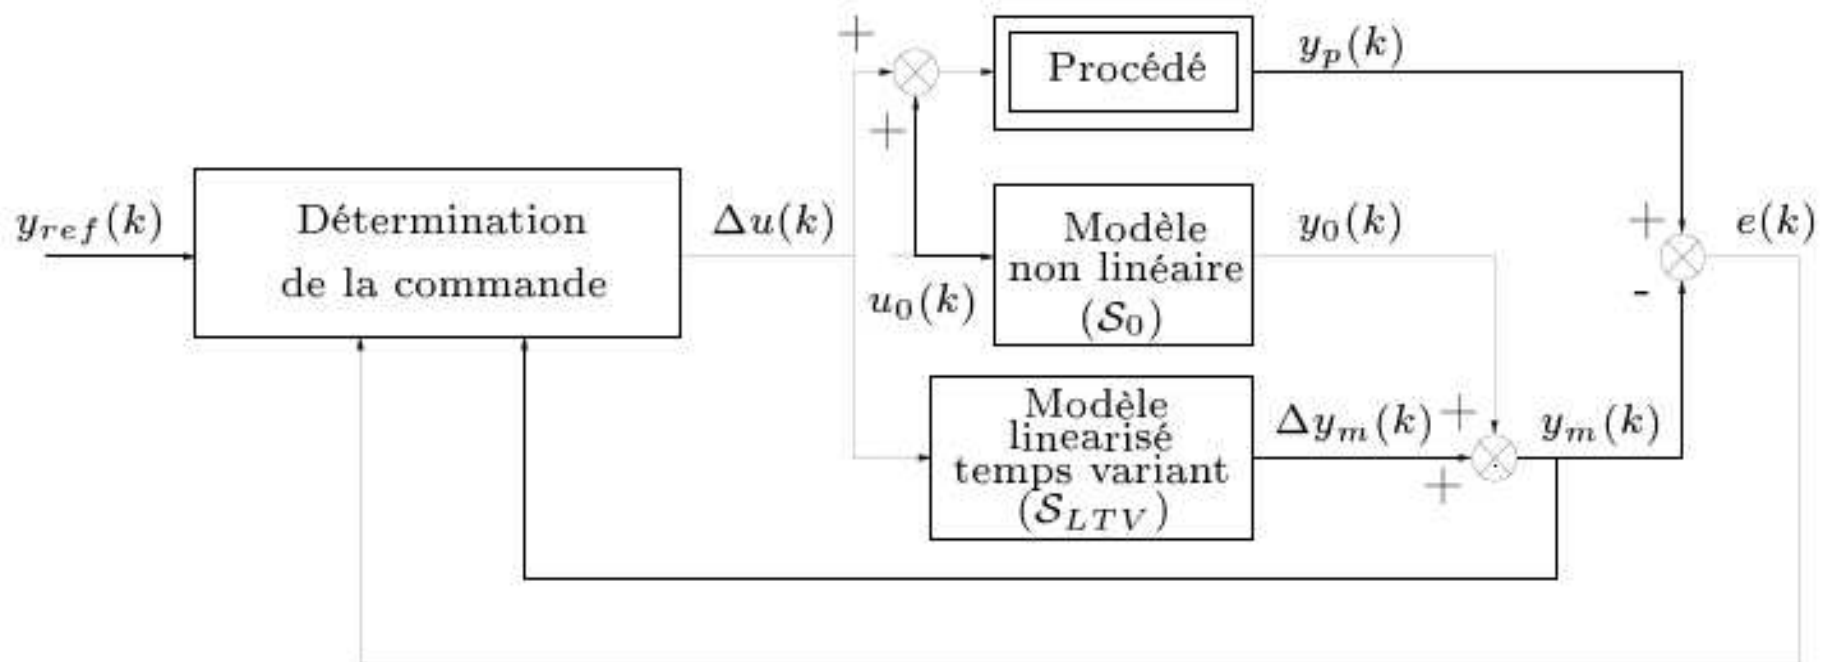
$y_{ref}(k)$

Détermination de la commande

$\Delta u(k)$

+

+

Procédé

$y_p(k)$

$u_0(k)$

Modèle non linéaire $(\mathcal{S}_0)$

$y_0(k)$

+

-

$e(k)$

Modèle linearisé temps variant $(\mathcal{S}_{LTV})$

$\Delta y_m(k)$

+

+

$y_m(k)$